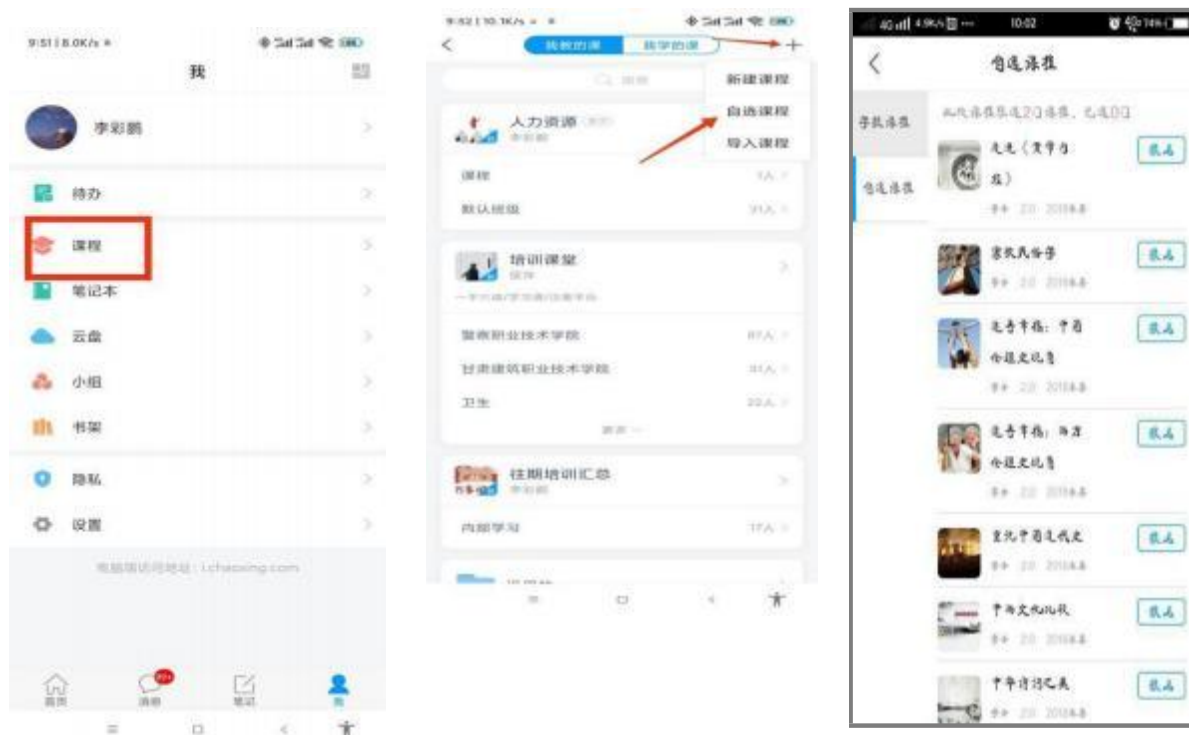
9:51 | 8.0K/s

我

李彩鹏

待办

课程

笔记本

云盘

小组

书架

隐私

设置

电脑端访问地址：i.chaoxing.com

首页 消息 笔记 我

9:52 | 10.1K/s

我教的课 我学的课 +

新建课程
自选课程
导入课程

人力资源
李彩鹏

课程 1人
默认班级 31人

培训课堂

警察职业技术学院 87人
甘肃建筑职业技术学院 31人
卫生 22人

往期培训汇总
李彩鹏

内部学习 17人

10:02

自选课程

学校课程
自选课程

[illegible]

文化（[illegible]）
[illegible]
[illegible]

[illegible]
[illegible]

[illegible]
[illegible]

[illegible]
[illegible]

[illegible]
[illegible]

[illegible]
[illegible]

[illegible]
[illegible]